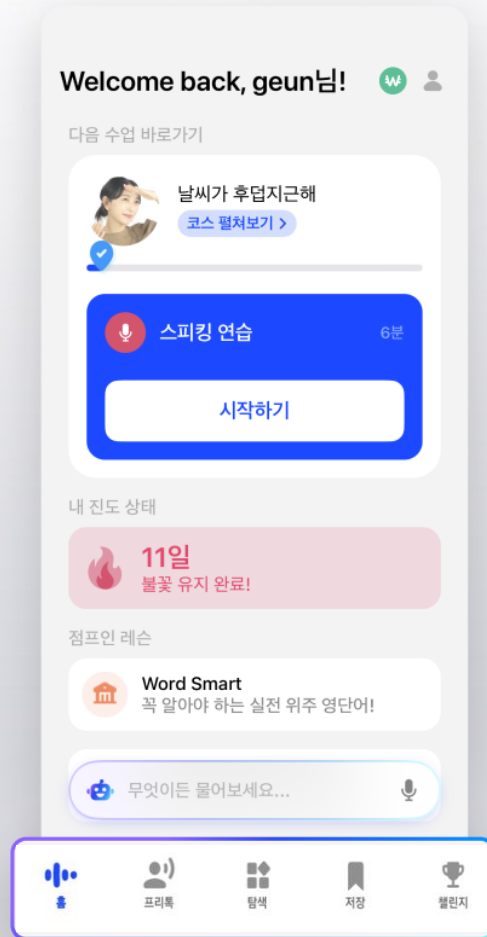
Welcome back, geun님!

₩

다음 수업 바로가기

날씨가 후덥지근해

코스 펼쳐보기 >

스피킹 연습

6분

시작하기

내 진도 상태

11일

불꽃 유지 완료!

점프인 레슨

Word Smart

꼭 알아야 하는 실전 위주 영단어!

무엇이든 물어보세요...

홈

프리톡

탐색

저장

챌린지